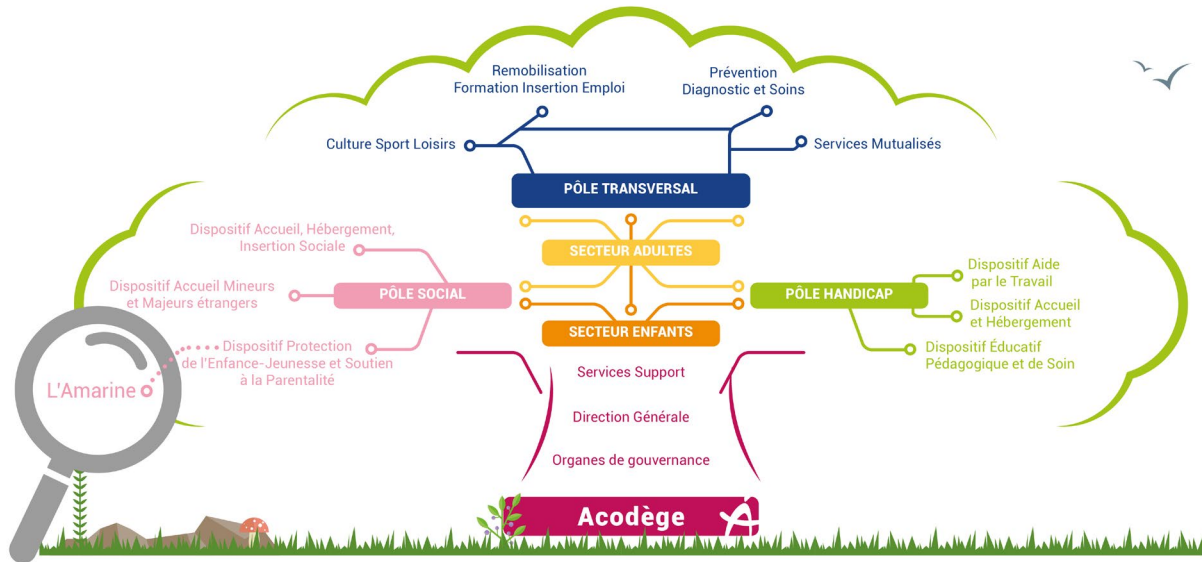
Remobilisation
Formation Insertion Emploi

Prévention
Diagnostic et Soins

Culture Sport Loisirs

Services Mutualisés

PÔLE TRANSVERSAL

Dispositif Accueil, Hébergement, Insertion Sociale

SECTEUR ADULTES

Dispositif Accueil Mineurs et Majeurs étrangers

PÔLE SOCIAL

PÔLE HANDICAP

Dispositif Aide par le Travail

Dispositif Accueil et Hébergement

Dispositif Protection de l'Enfance-Jeunesse et Soutien à la Parentalité

SECTEUR ENFANTS

Dispositif Éducatif Pédagogique et de Soin

L'Amarine

Services Support

Direction Générale

Organes de gouvernance

Acodège